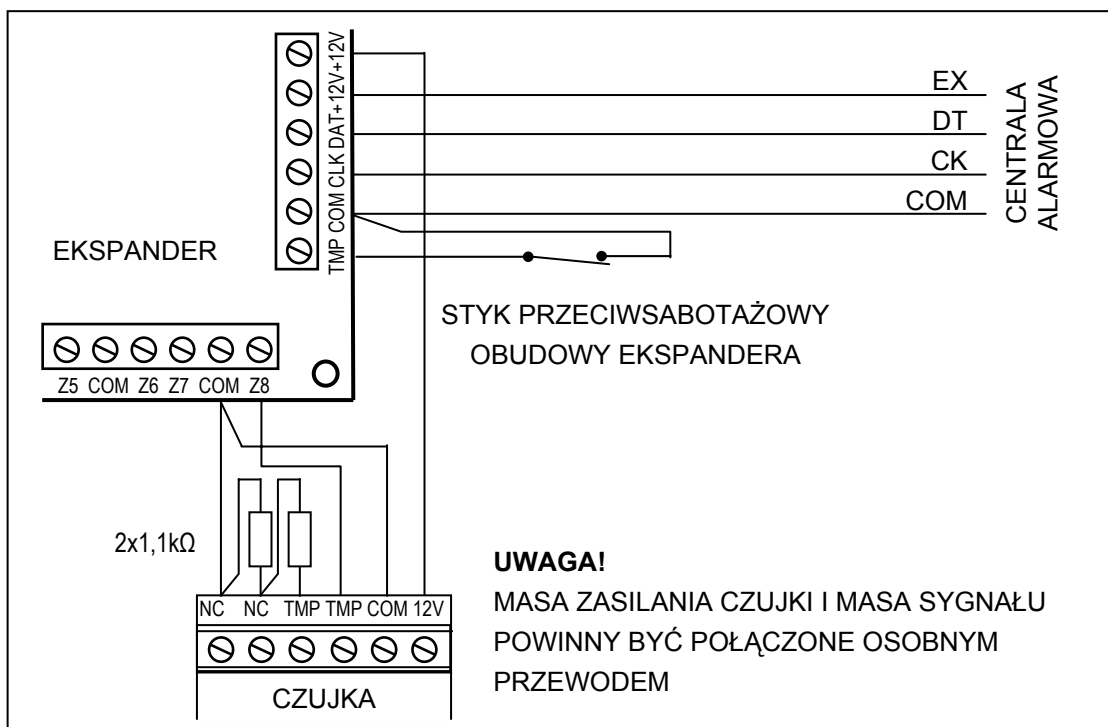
+12V
+12V
DAT
CLK
COM
TMP

EX
DT
CK
COM

CENTRALA ALARMOWA

EKSPANDER

STYK PRZECIWSABOTAŻOWY
OBUDOWY EKSPANDERA

Z5 COM Z6 Z7 COM Z8

2x1,1kΩ

NC NC TMP TMP COM 12V

CZUJKA

**UWAGA!**
MASA ZASILANIA CZUJKI I MASA SYGNAŁU POWINNY BYĆ POŁĄCZONE OSOBNYM PRZEWODEM